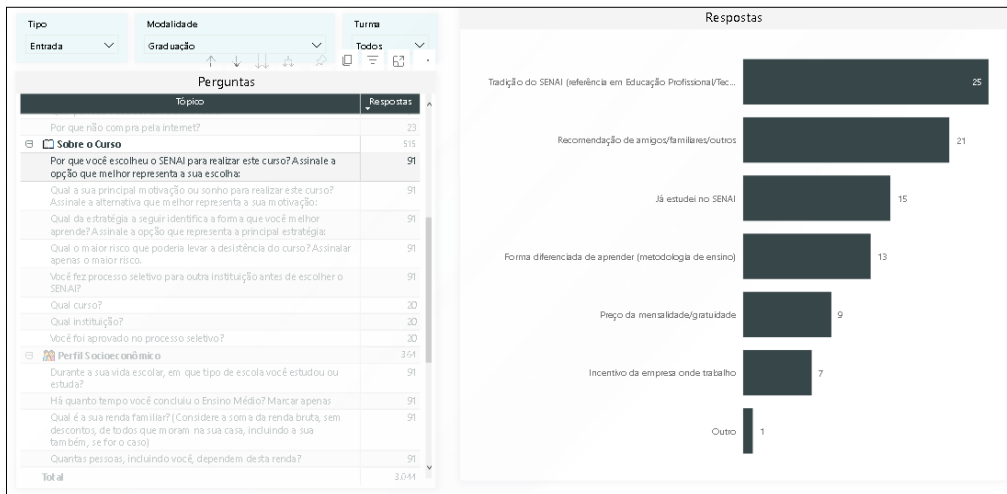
Tipo
Entrada

Modalidade
Graduação

Turma
Todos

Perguntas

| Tópico | Respostas |
|---|---|
| Por que não compra pela internet? | 23 |
| ⊟ Sobre o Curso | 515 |
| Por que você escolheu o SENAI para realizar este curso? Assinale a opção que melhor representa a sua escolha: | 91 |
| Qual a sua principal motivação ou sonho para realizar este curso? Assinale a alternativa que melhor representa a sua motivação: | 91 |
| Qual da estratégia a seguir identifica a forma que você melhor aprende? Assinale a opção que representa a principal estratégia: | 91 |
| Qual o maior risco que poderia levar a desistência do curso? Assinalar apenas o maior risco. | 91 |
| Você fez processo seletivo para outra instituição antes de escolher o SENAI? | 91 |
| Qual curso? | 20 |
| Qual instituição? | 20 |
| Você foi aprovado no processo seletivo? | 20 |
| ⊟ Perfil Socioeconômico | 364 |
| Durante a sua vida escolar, em que tipo de escola você estudou ou estudá? | 91 |
| Há quanto tempo você concluiu o Ensino Médio? Marcar apenas | 91 |
| Qual é a sua renda familiar? (Considere a soma da renda bruta, sem descontos, de todos que moram na sua casa, incluindo a sua também, se for o caso) | 91 |
| Quantas pessoas, incluindo você, dependem desta renda? | 91 |
| Total | 3.044 |

Respostas

Tradição do SENAI (referência em Educação Profissional/Tec... 25
Recomendação de amigos/familares/outros 21
Já estudei no SENAI 15
Forma diferenciada de aprender (metodologia de ensino) 13
Preço da mensalidade/gratuidade 9
Incentivo da empresa onde trabalho 7
Outro 1